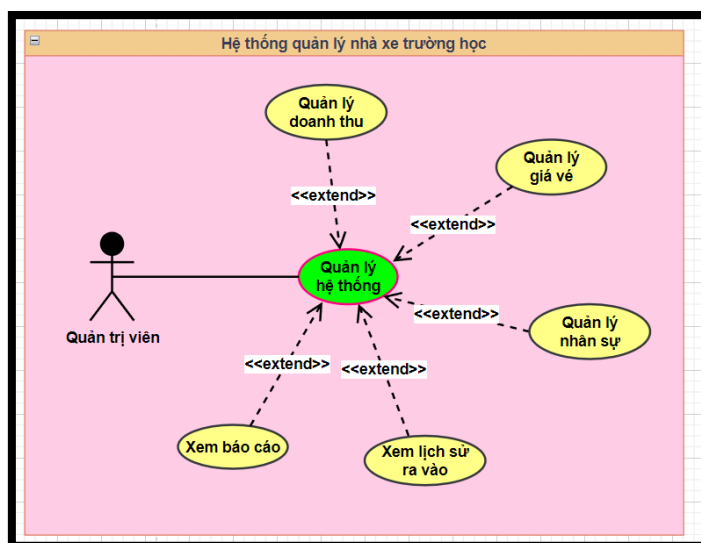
Hệ thống quản lý nhà xe trường học

Quản lý doanh thu

Quản lý giá vé

<<extend>>

<<extend>>

Quản lý hệ thống

Quản trị viên

<<extend>>

Quản lý nhân sự

<<extend>>

<<extend>>

Xem báo cáo

Xem lịch sử ra vào